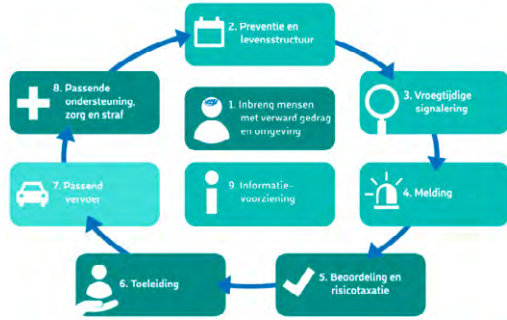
2. Preventie en levensstructuur

3. Vroegtijdige signalering

4. Melding

5. Beoordeling en risicotaxatie

6. Toeleiding

7. Passend vervoer

8. Passende ondersteuning, zorg en straf

1. Inbreng mensen met verward gedrag en omgeving

9. Informatievoorziening